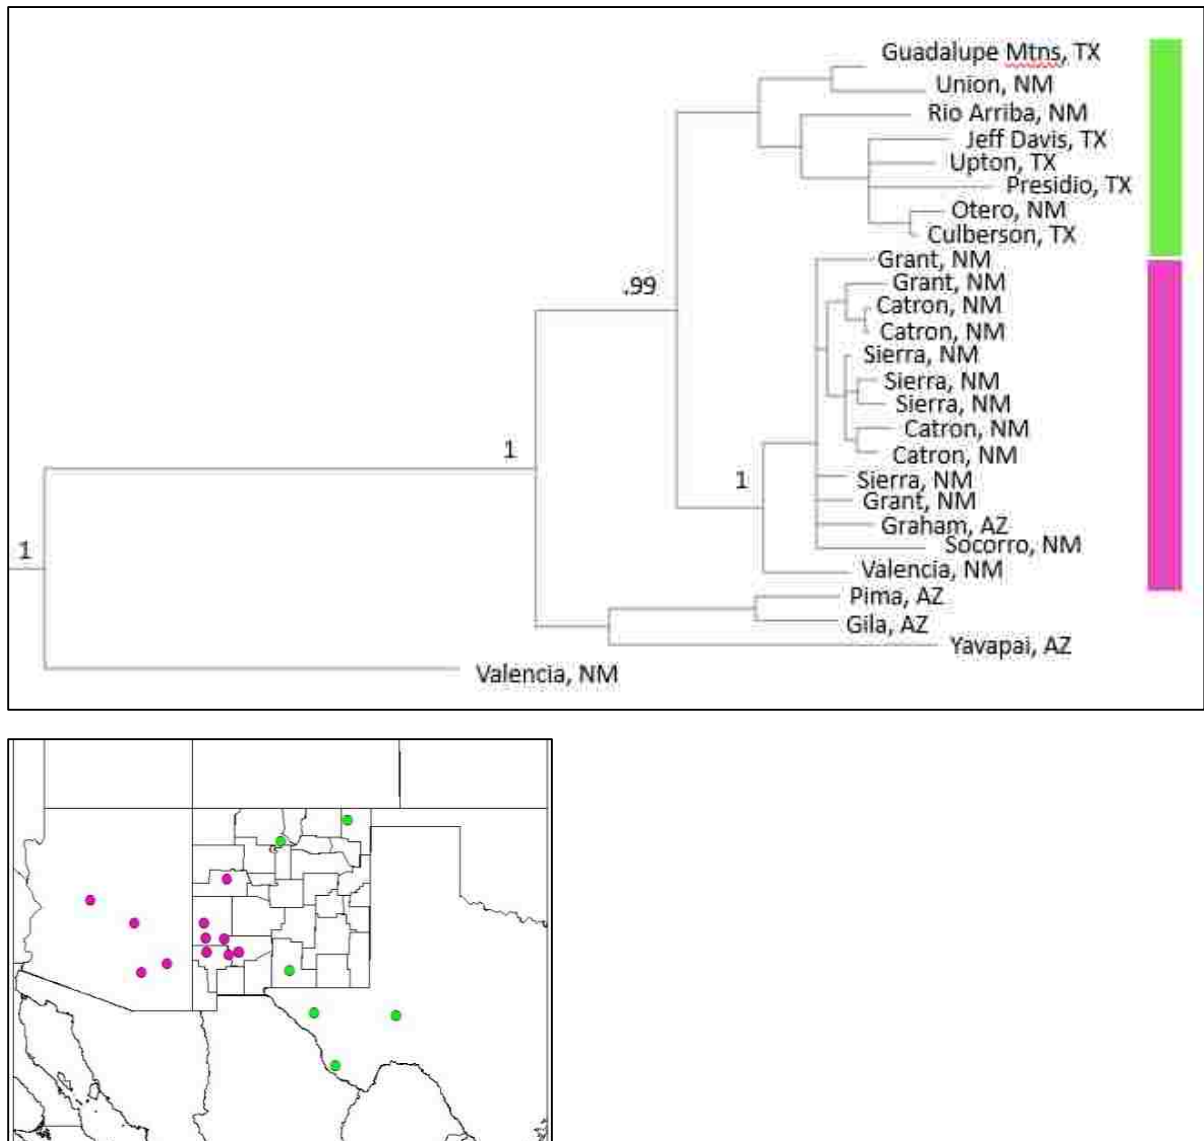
Guadalupe Mtns, TX
Union, NM
Rio Arriba, NM
Jeff Davis, TX
Upton, TX
Presidio, TX
Otero, NM
Culberson, TX
Grant, NM
Grant, NM
Catron, NM
Catron, NM
Sierra, NM
Sierra, NM
Sierra, NM
Catron, NM
Catron, NM
Sierra, NM
Grant, NM
Graham, AZ
Socorro, NM
Valencia, NM
Pima, AZ
Gila, AZ
Yavapai, AZ
Valencia, NM
.99
1
1
1